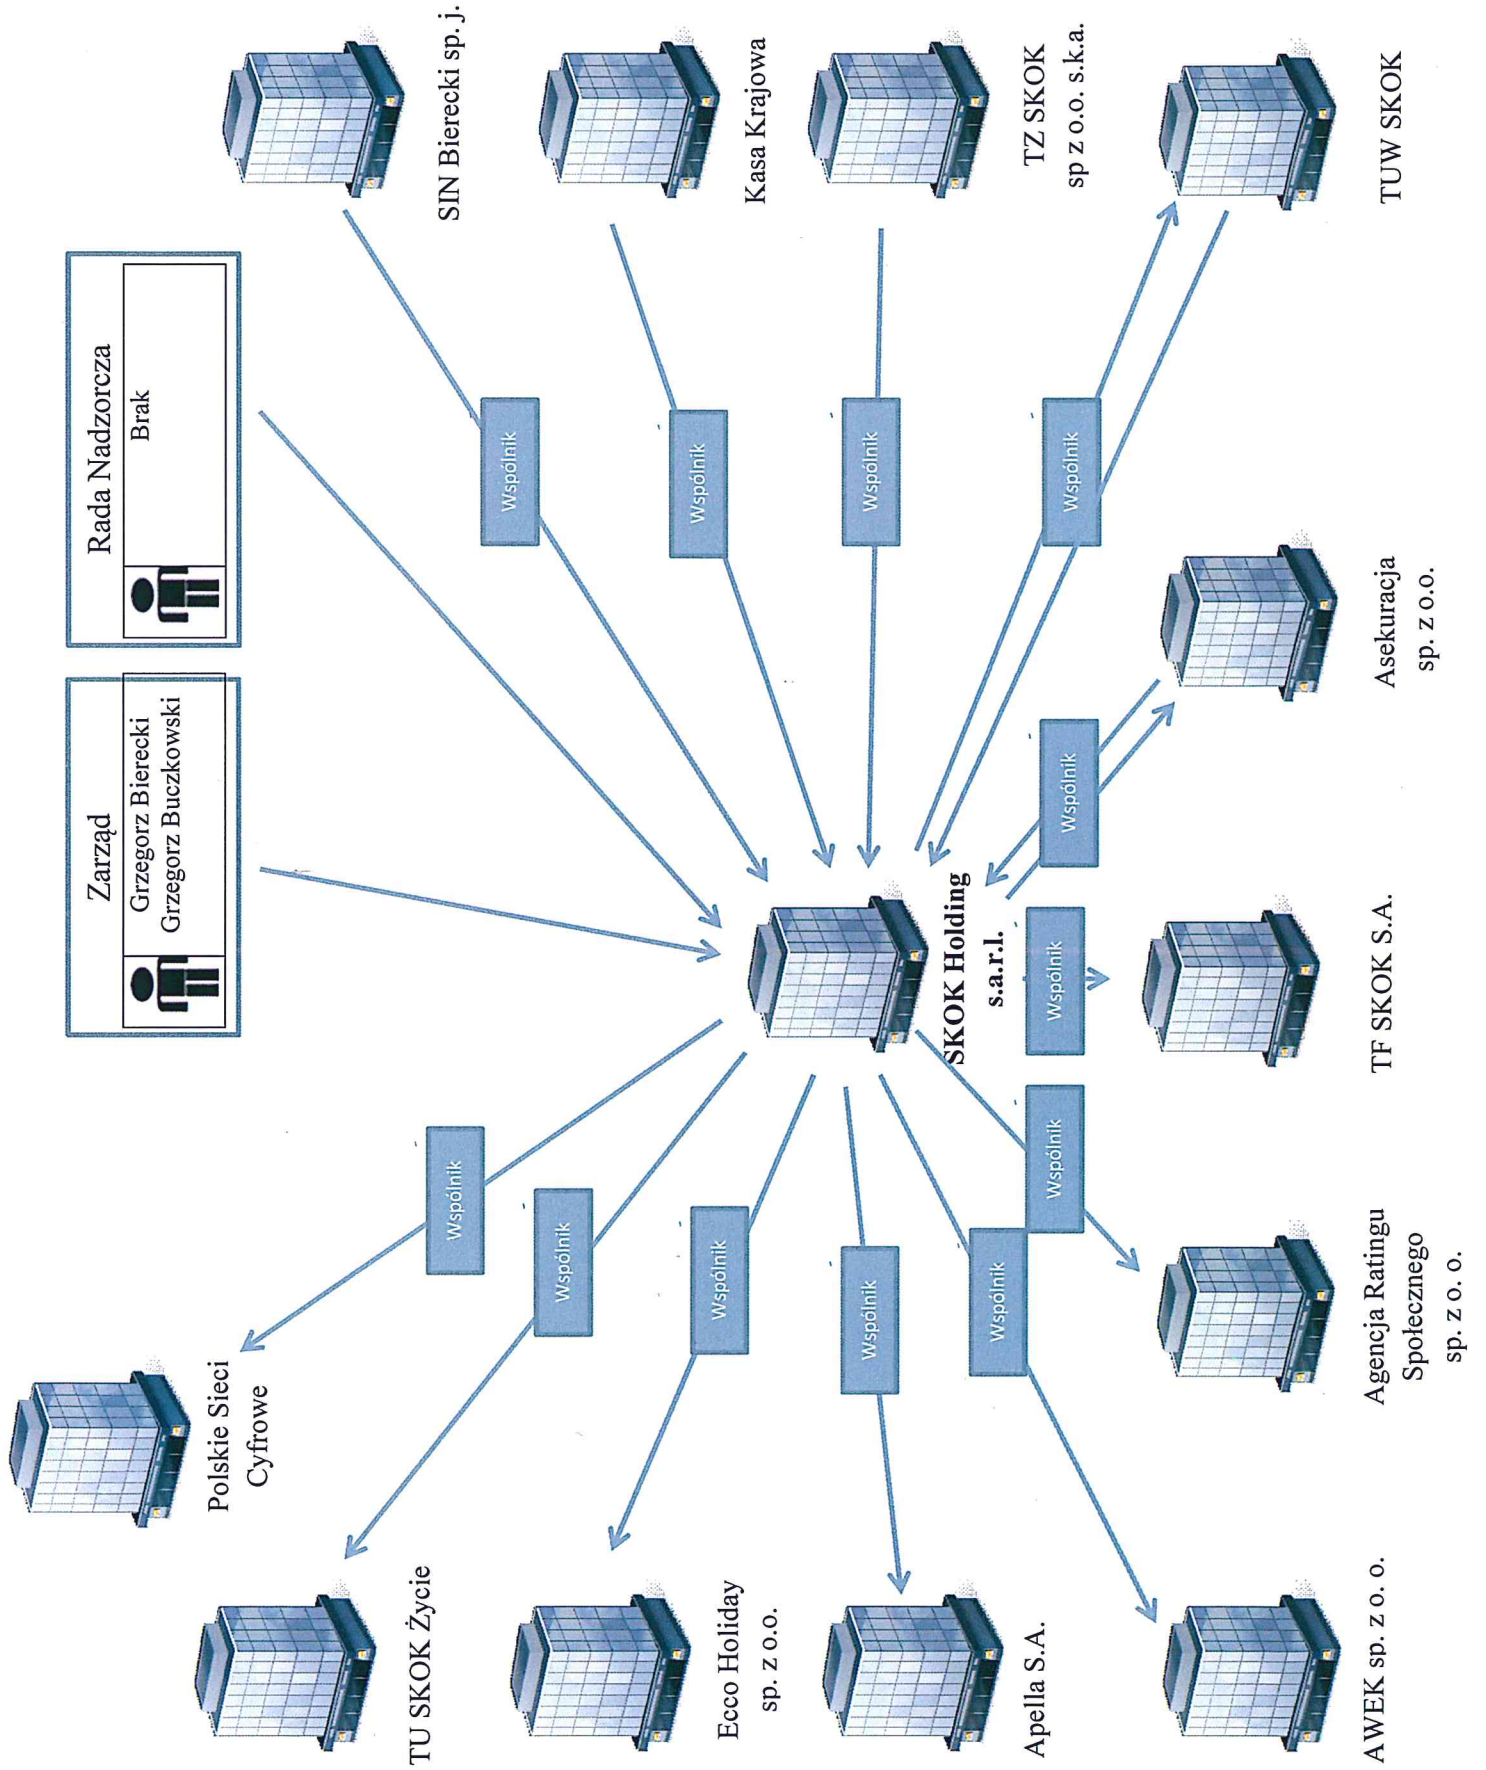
Rada Nadzorcza
Brak

Zarząd
Grzegorz Bierecki
Grzegorz Buczkowski

SIN Bierecki sp. j.

Kasa Krajowa

TZ SKOK sp z o.o. s.k.a.

TUW SKOK

Wspólnik

Wspólnik

Wspólnik

Wspólnik

Asekuracja sp. z o.o.

Wspólnik

SKOK Holding s.a.r.l.

Wspólnik

TF SKOK S.A.

Wspólnik

Agencja Ratingu Społecznego sp. z o. o.

Wspólnik

Wspólnik

Wspólnik

Wspólnik

Wspólnik

Polskie Sieci Cyfrowe

TU SKOK Życie

Ecco Holiday sp. z o.o.

Apella S.A.

AWEK sp. z o. o.